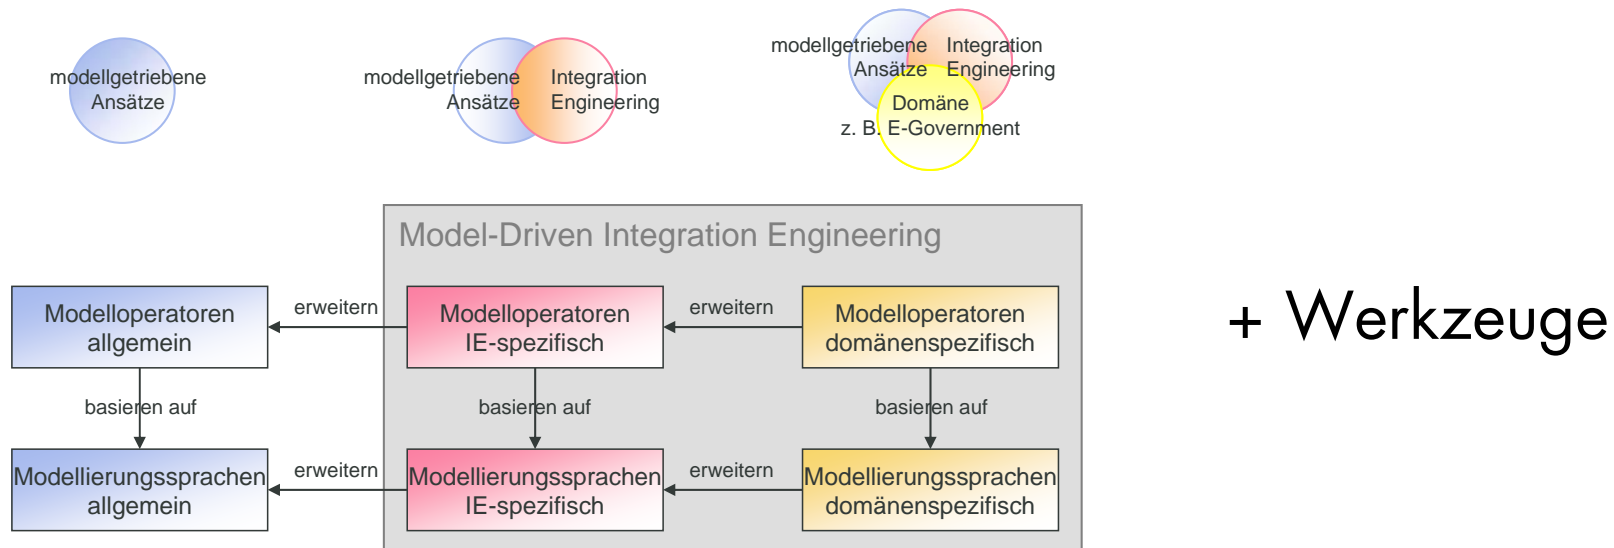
modellgetriebene Ansätze

modellgetriebene Ansätze

Integration Engineering

modellgetriebene Ansätze

Integration Engineering

Domäne z. B. E-Government

Model-Driven Integration Engineering

Modelloperatoren allgemein

erweitern

Modelloperatoren IE-spezifisch

erweitern

Modelloperatoren domänenspezifisch

basieren auf

basieren auf

basieren auf

Modellierungssprachen allgemein

erweitern

Modellierungssprachen IE-spezifisch

erweitern

Modellierungssprachen domänenspezifisch

+ Werkzeuge